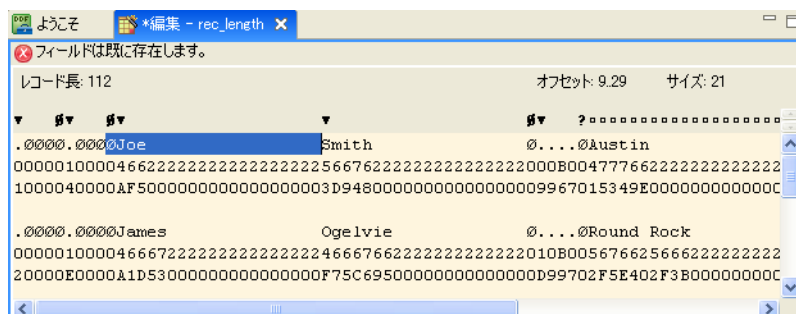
ようこそ *編集 - rec_length ✕

フィールドは既に存在します。

レコード長: 112 オフセット: 9.29 サイズ: 21

▼ ø▼ ø▼ ▼ ø▼ ?□□□□□□□□□□□□□□□□□□

.ØØØØ.ØØØØJoe Smith Ø....ØAustin
0000010000466222222222222222225667622222222222222000B0047776622222222222
10000400000AF500000000000000000003D948000000000000000009967015349E0000000000000

.ØØØØ.ØØØØJames Ogelvie Ø....ØRound Rock
0000010000466672222222222222224666766222222222222010B0056766256662222222222
20000E0000A1D53000000000000000F75C695000000000000000D99702F5E402F3B0000000000